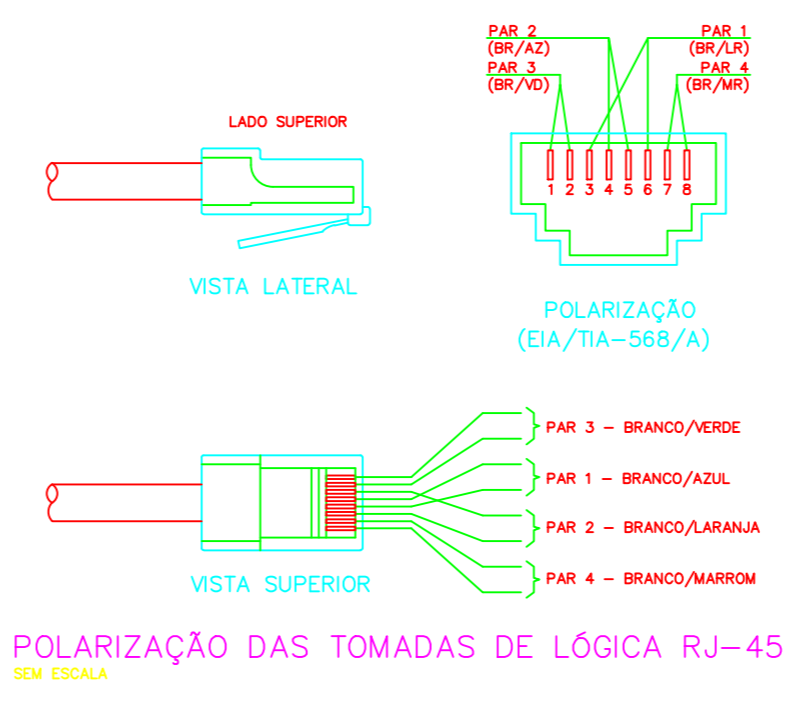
PAR 2
(BR/AZ)
PAR 1
(BR/LR)
PAR 3
(BR/VD)
PAR 4
(BR/MR)

LADO SUPERIOR

1 2 3 4 5 6 7 8

VISTA LATERAL

POLARIZAÇÃO
(EIA/TIA-568/A)

PAR 3 - BRANCO/VERDE
PAR 1 - BRANCO/AZUL
PAR 2 - BRANCO/LARANJA
PAR 4 - BRANCO/MARROM

VISTA SUPERIOR

POLARIZAÇÃO DAS TOMADAS DE LÓGICA RJ-45
SEM ESCALA